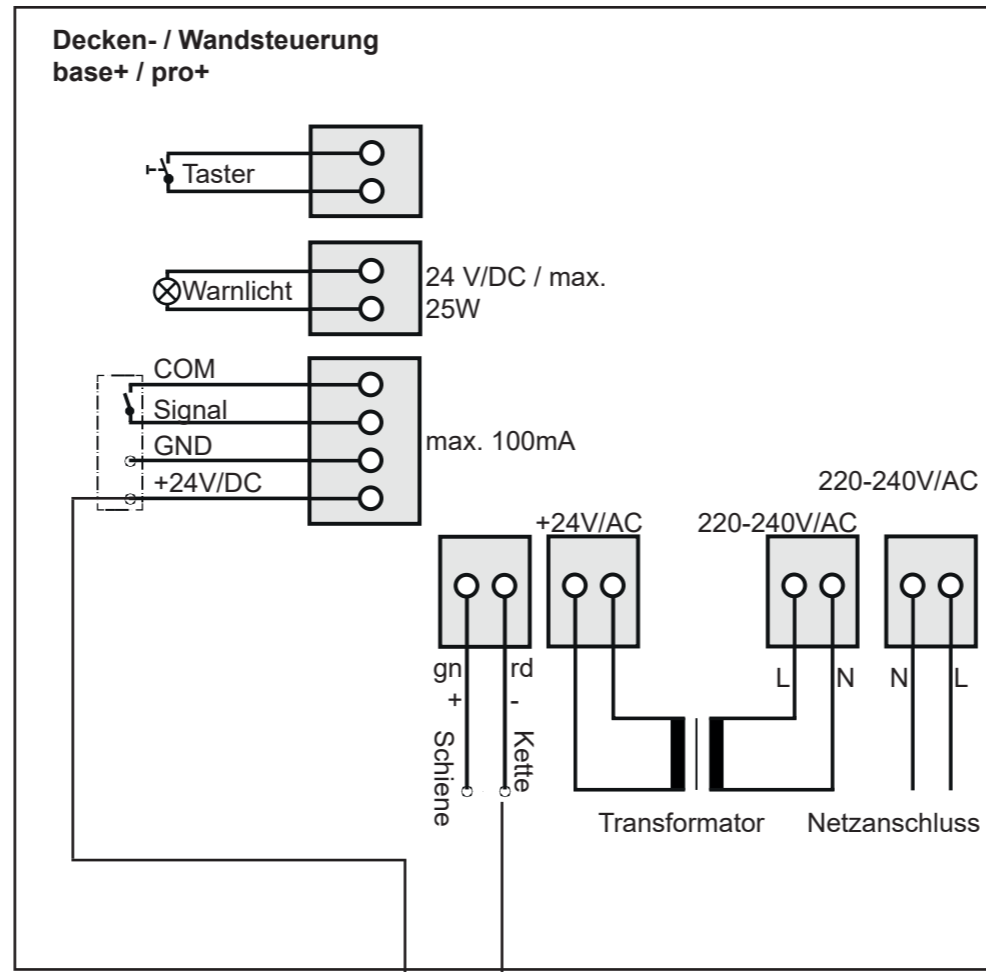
Decken- / Wandsteuerung
base+ / pro+

Taster

Warnlicht

24 V/DC / max. 25W

COM
Signal
GND
+24V/DC

max. 100mA

220-240V/AC

+24V/AC

220-240V/AC

gn
+
rd
-

Schiene

Kette

L N N L

Transformator

Netzanschluss